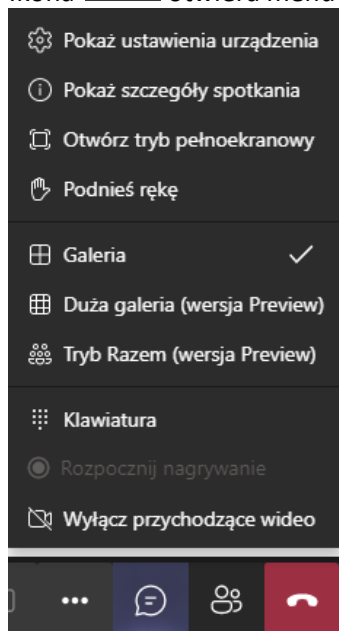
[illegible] otworzą menu

Pokaż ustawienia urządzenia

Pokaż szczegóły spotkania

Otwórz tryb pełnoekranowy

Podnieś rękę

Galeria

Duża galeria (wersja Preview)

Tryb Razem (wersja Preview)

Klawiatura

Rozpocznij nagrywanie

Wyłącz przychodzące wideo